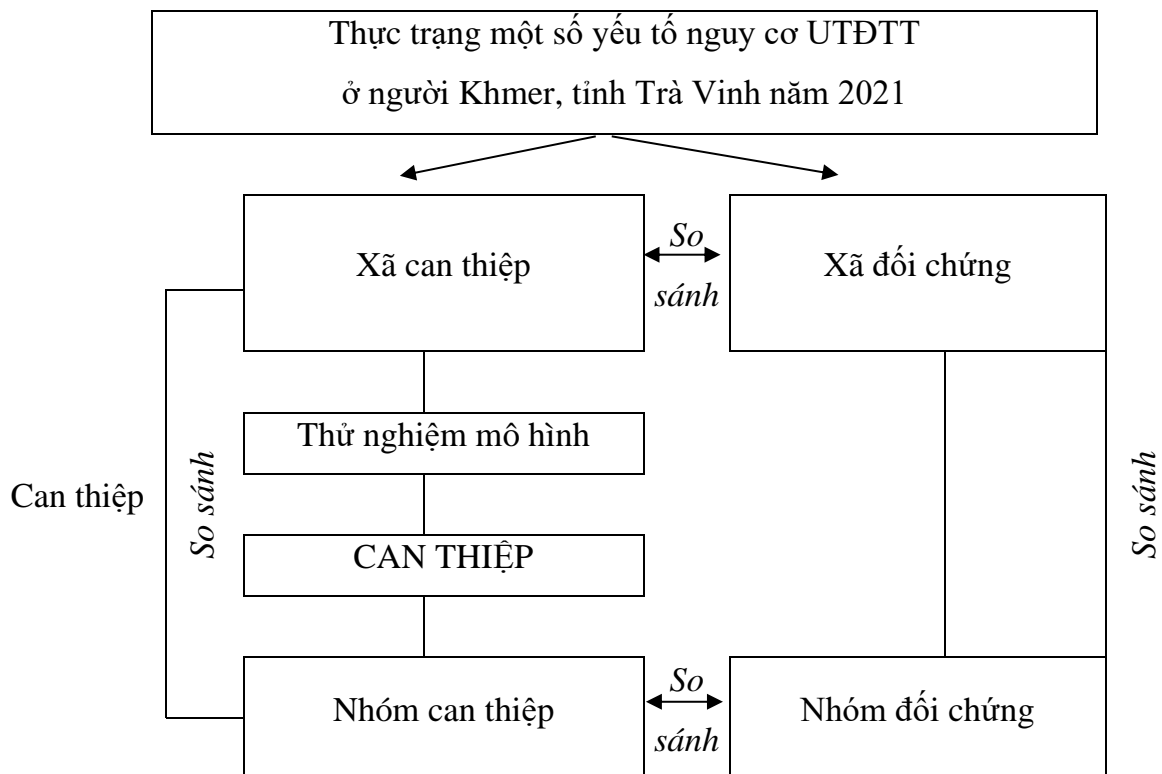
Thực trạng một số yếu tố nguy cơ UTĐTT
ở người Khmer, tỉnh Trà Vinh năm 2021

Xã can thiệp

So sánh

Xã đối chứng

Thử nghiệm mô hình

Can thiệp

So sánh

CAN THIỆP

So sánh

Nhóm can thiệp

So sánh

Nhóm đối chứng